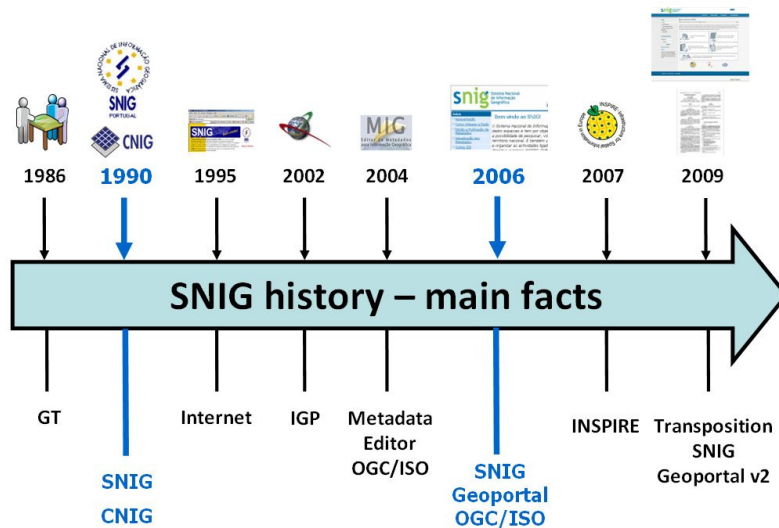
SISTEMA NACIONAL DE INFORMAÇÃO GEOGRÁFICA
SNIG
PORTUGAL
CNIG

SNIG

MIG
Editor de Metadados para Informação Geográfica

snig Sistema Nacional de Informação Geográfica

INSPIRE

1986
1990
1995
2002
2004
2006
2007
2009

SNIG history – main facts

GT

SNIG
CNIG

Internet

IGP

Metadata Editor OGC/ISO

SNIG Geoportal OGC/ISO

INSPIRE

Transposition SNIG Geoportal v2